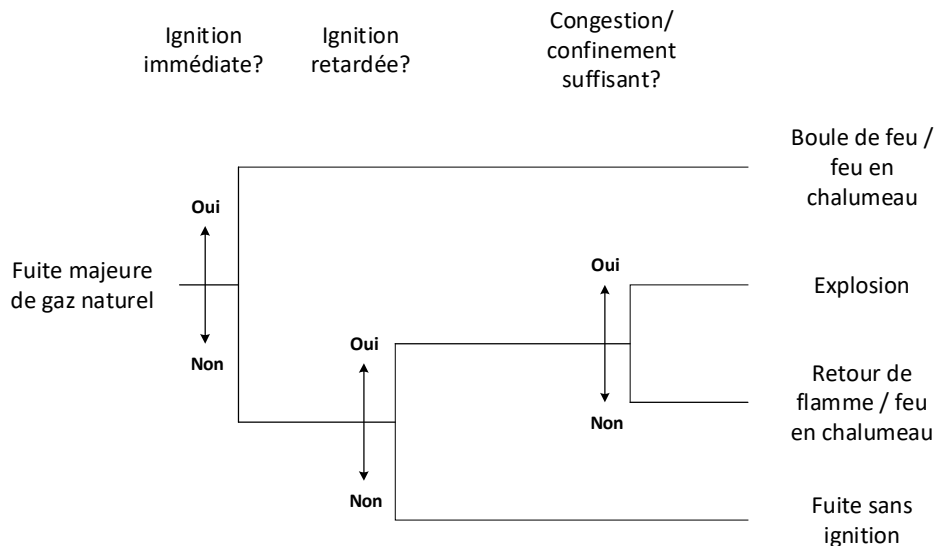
Ignition immédiate?

Ignition retardée?

Congestion/ confinement suffisant?

Fuite majeure de gaz naturel

Oui

Non

Oui

Non

Oui

Non

Boule de feu / feu en chalumeau

Explosion

Retour de flamme / feu en chalumeau

Fuite sans ignition